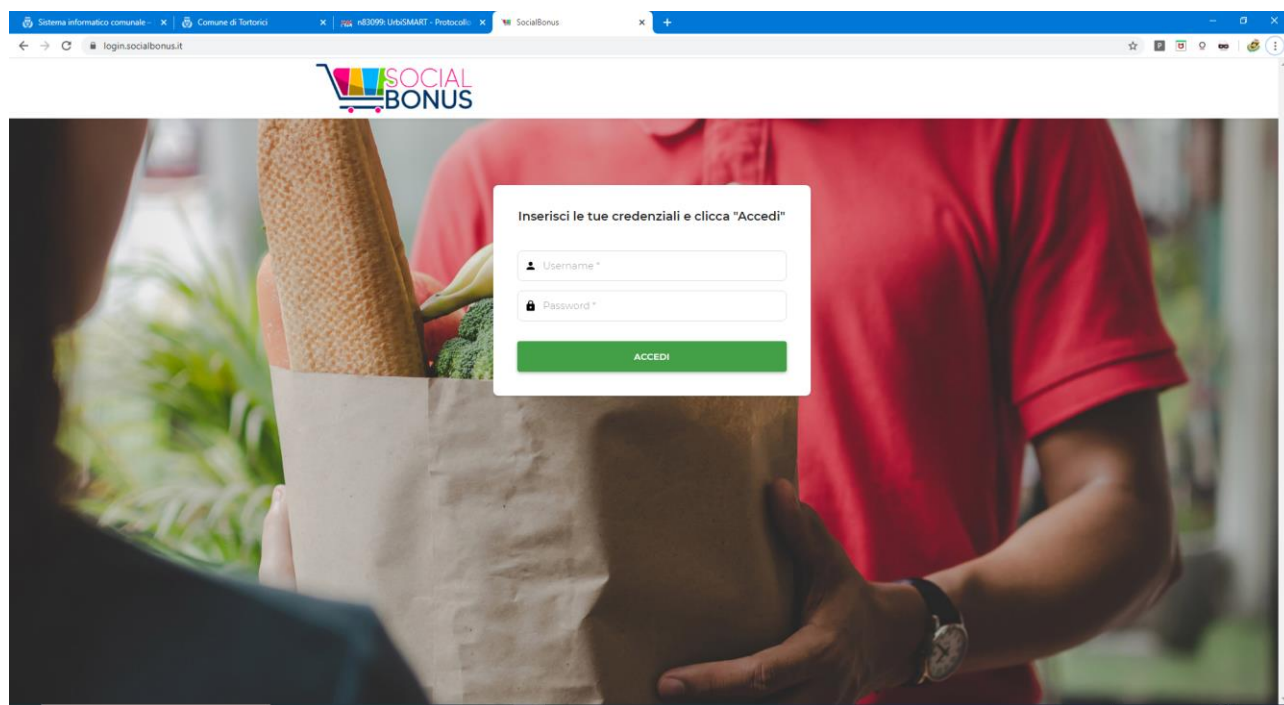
Sistema informatico comunale - ×
Comune di Tortorici ×
n83099: UrbiSMART - Protocollo ×
SocialBonus ×
+

login.socialbonus.it

SOCIAL BONUS

Inserisci le tue credenziali e clicca "Accedi"

Username *

Password *

ACCEDI